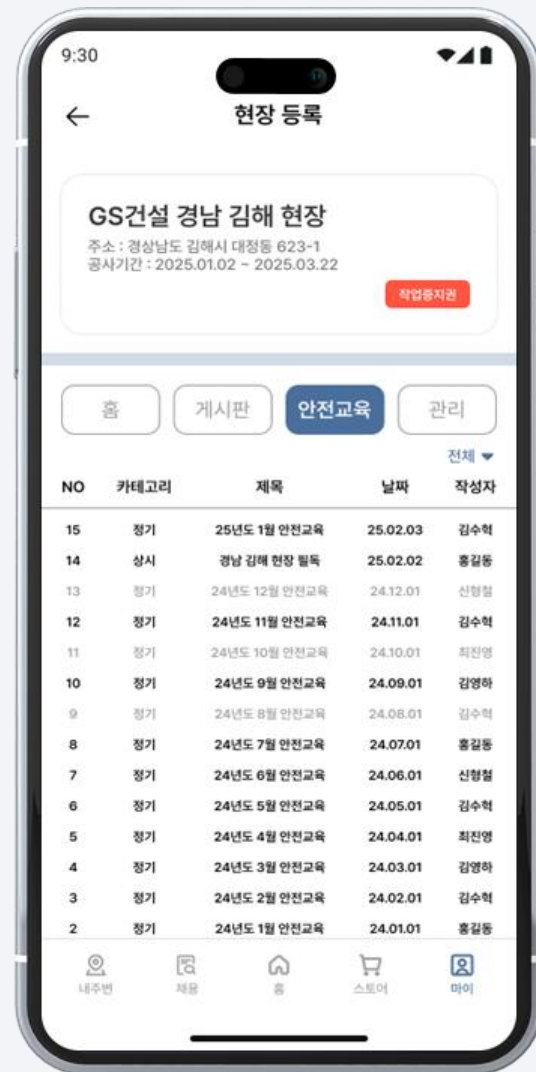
9:30

←

현장 등록

GS건설 경남 김해 현장

주소 : 경상남도 김해시 대청동 623-1
공사기간 : 2025.01.02 ~ 2025.03.22

작업중지권

홈

게시판

안전교육

관리

전체 ▾

| NO | 카테고리 | 제목 | 날짜 | 작성자 |
|---|---|---|---|---|
| 15 | 정기 | 25년도 1월 안전교육 | 25.02.03 | 김수혁 |
| 14 | 상시 | 경남 김해 현장 필독 | 25.02.02 | 홍길동 |
| 13 | 정기 | 24년도 12월 안전교육 | 24.12.01 | 신형철 |
| 12 | 정기 | 24년도 11월 안전교육 | 24.11.01 | 김수혁 |
| 11 | 정기 | 24년도 10월 안전교육 | 24.10.01 | 최진영 |
| 10 | 정기 | 24년도 9월 안전교육 | 24.09.01 | 김영하 |
| 9 | 정기 | 24년도 8월 안전교육 | 24.08.01 | 김수혁 |
| 8 | 정기 | 24년도 7월 안전교육 | 24.07.01 | 홍길동 |
| 7 | 정기 | 24년도 6월 안전교육 | 24.06.01 | 신형철 |
| 6 | 정기 | 24년도 5월 안전교육 | 24.05.01 | 김수혁 |
| 5 | 정기 | 24년도 4월 안전교육 | 24.04.01 | 최진영 |
| 4 | 정기 | 24년도 3월 안전교육 | 24.03.01 | 김영하 |
| 3 | 정기 | 24년도 2월 안전교육 | 24.02.01 | 김수혁 |
| 2 | 정기 | 24년도 1월 안전교육 | 24.01.01 | 홍길동 |

내주변

채용

홈

스토어

마이